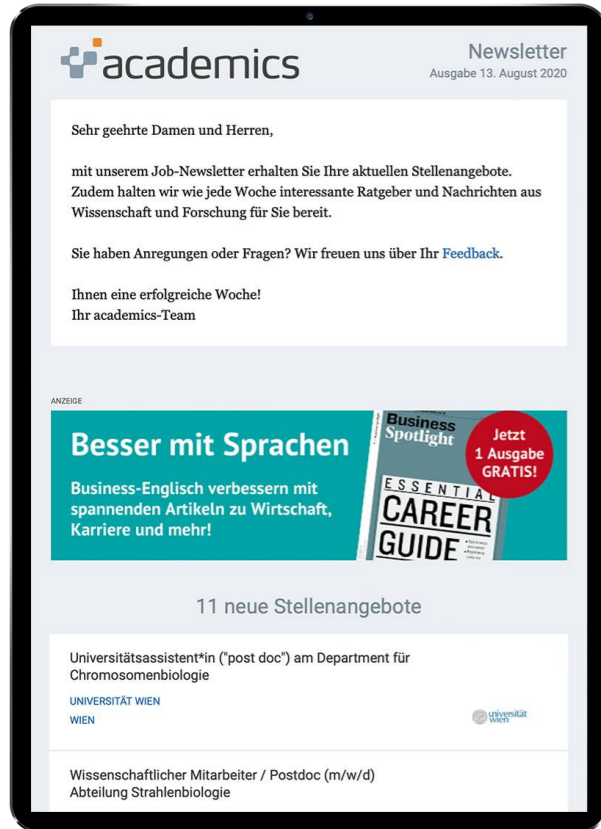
academics

Newsletter
Ausgabe 13. August 2020

Sehr geehrte Damen und Herren,

mit unserem Job-Newsletter erhalten Sie Ihre aktuellen Stellenangebote. Zudem halten wir wie jede Woche interessante Ratgeber und Nachrichten aus Wissenschaft und Forschung für Sie bereit.

Sie haben Anregungen oder Fragen? Wir freuen uns über Ihr Feedback.

Ihnen eine erfolgreiche Woche!
Ihr academics-Team

ANZEIGE

Besser mit Sprachen

Business-Englisch verbessern mit spannenden Artikeln zu Wirtschaft, Karriere und mehr!

Business Spotlight

ESSENTIAL CAREER GUIDE

Jetzt 1 Ausgabe GRATIS!

11 neue Stellenangebote

Universitätsassistent*in ("post doc") am Department für Chromosomenbiologie
UNIVERSITÄT WIEN
WIEN

universität wien

Wissenschaftlicher Mitarbeiter / Postdoc (m/w/d)
Abteilung Strahlenbiologie